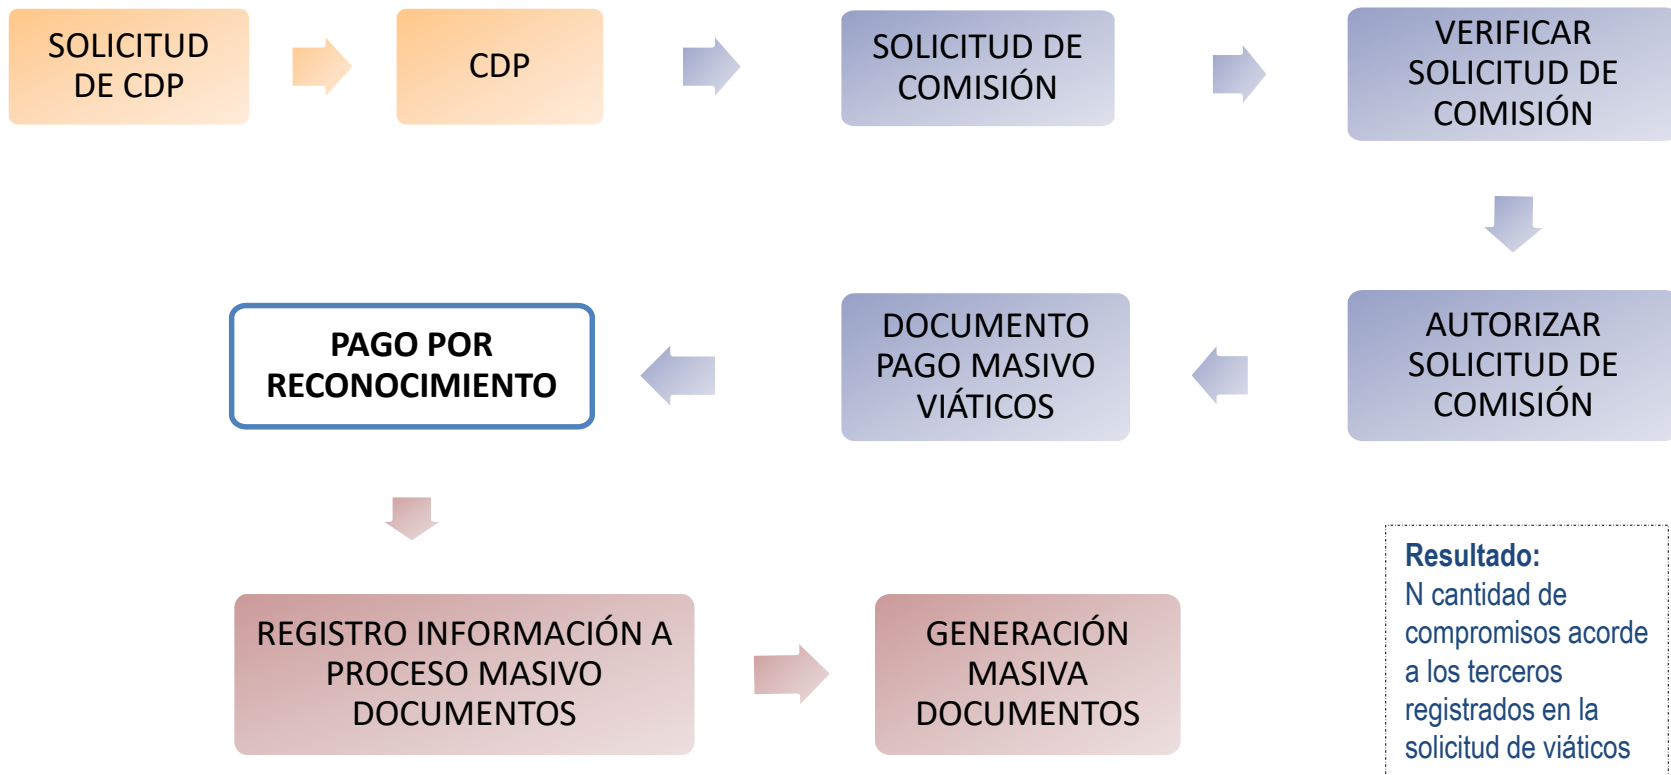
SOLICITUD DE CDP

CDP

SOLICITUD DE COMISIÓN

VERIFICAR SOLICITUD DE COMISIÓN

AUTORIZAR SOLICITUD DE COMISIÓN

DOCUMENTO PAGO MASIVO VIÁTICOS

PAGO POR RECONOCIMIENTO

REGISTRO INFORMACIÓN A PROCESO MASIVO DOCUMENTOS

GENERACIÓN MASIVA DOCUMENTOS

Resultado:
N cantidad de compromisos acorde a los terceros registrados en la solicitud de viáticos